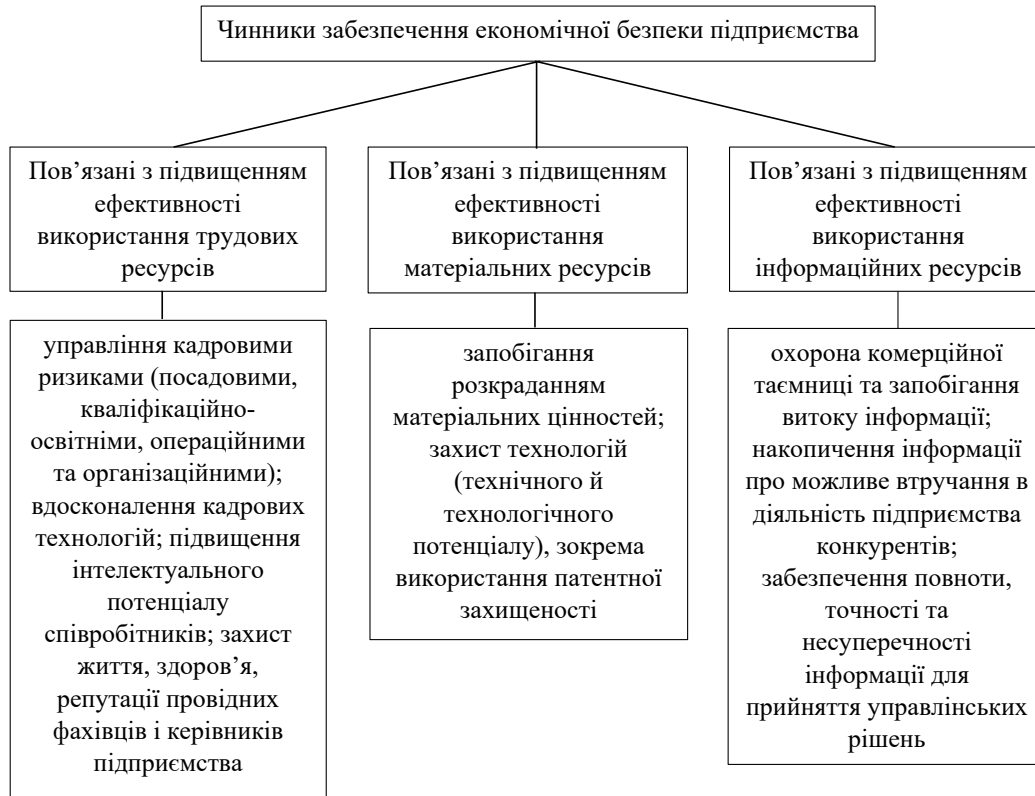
Чинники забезпечення економічної безпеки підприємства

Пов’язані з підвищенням ефективності використання трудових ресурсів

управління кадровими ризиками (посадовими, кваліфікаційно-освітніми, операційними та організаційними); вдосконалення кадрових технологій; підвищення інтелектуального потенціалу співробітників; захист життя, здоров’я, репутації провідних фахівців і керівників підприємства

Пов’язані з підвищенням ефективності використання матеріальних ресурсів

запобігання розкраданням матеріальних цінностей; захист технологій (технічного й технологічного потенціалу), зокрема використання патентної захищеності

Пов’язані з підвищенням ефективності використання інформаційних ресурсів

охорона комерційної таємниці та запобігання витоку інформації; накопичення інформації про можливе втручання в діяльність підприємства конкурентів; забезпечення повноти, точності та несуперечності інформації для прийняття управлінських рішень